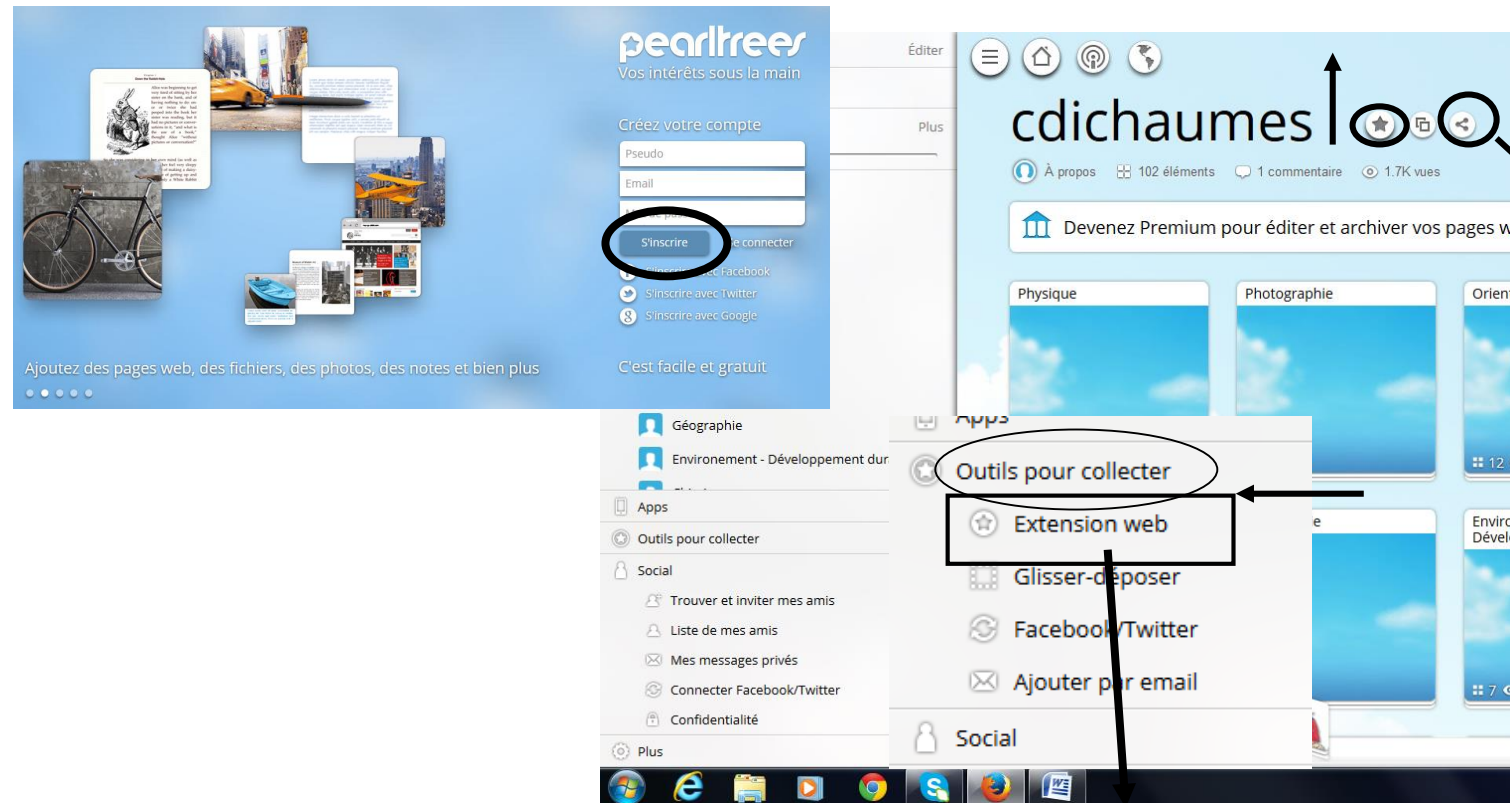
pearltrees
Vos intérêts sous la main

Créez votre compte
Pseudo
Email
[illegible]
S'inscrire
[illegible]e connecter
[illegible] avec Facebook
S'inscrire avec Twitter
S'inscrire avec Google

Ajoutez des pages web, des fichiers, des photos, des notes et bien plus

C'est facile et gratuit

Éditer
Plus

cdichaumes
À propos 102 éléments 1 commentaire 1.7K vues
Devenez Premium pour éditer et archiver vos pages w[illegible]
Physique
Photographie
Orien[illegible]
12
Envir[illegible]
Dével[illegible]
7

Géographie
Environement - Développement dur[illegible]
Apps
Outils pour collecter
Social
Trouver et inviter mes amis
Liste de mes amis
Mes messages privés
Connecter Facebook/Twitter
Confidentialité
Plus

Apps
Outils pour collecter
Extension web
Glisser-déposer
Facebook/Twitter
Ajouter par email
Social